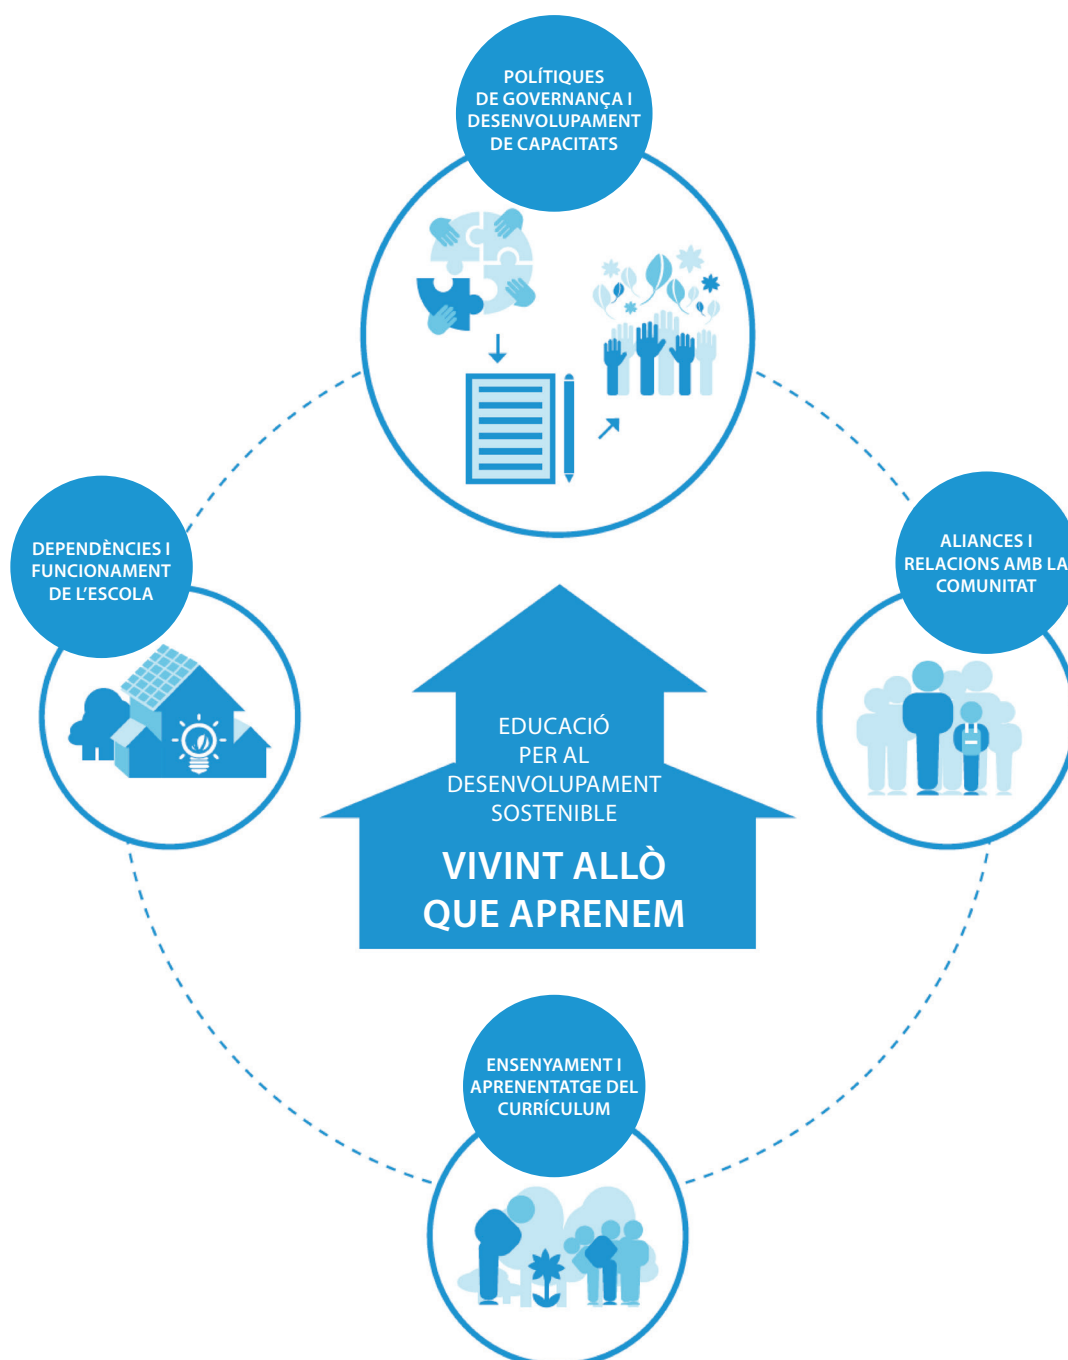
POLÍTIQUES DE GOVERNANÇA I DESENVOLUPAMENT DE CAPACITATS

DEPENDÈNCIES I FUNCIONAMENT DE L'ESCOLA

ALIANCES I RELACIONS AMB LA COMUNITAT

EDUCACIÓ PER AL DESENVOLUPAMENT SOSTENIBLE

VIVINT ALLÒ QUE APRENEM

ENSENYAMENT I APRENENTATGE DEL CURRÍCULUM